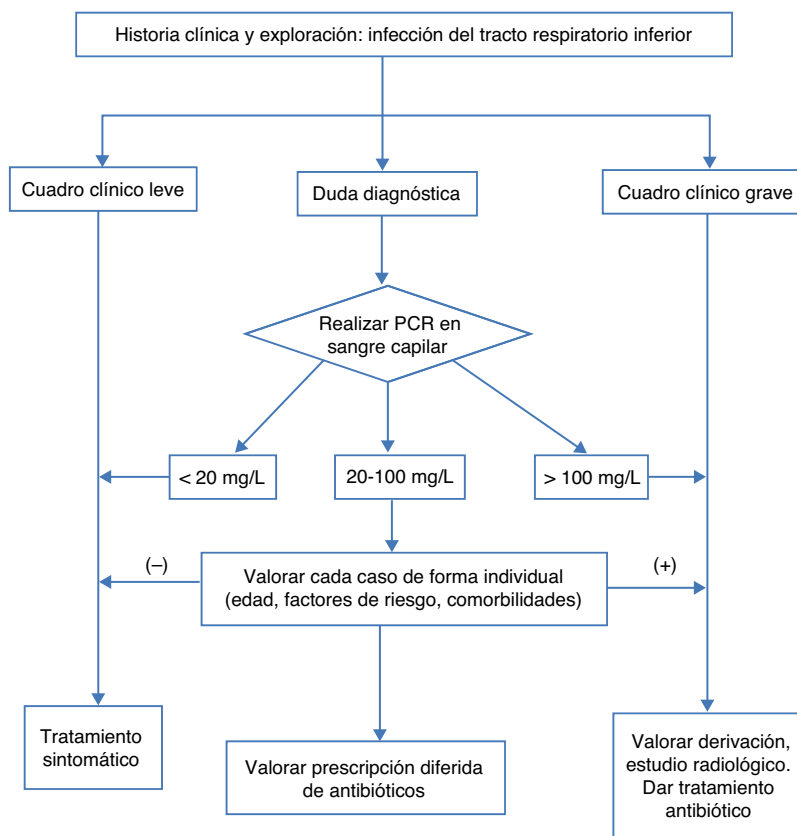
Historia clínica y exploración: infección del tracto respiratorio inferior

Cuadro clínico leve

Duda diagnóstica

Cuadro clínico grave

Realizar PCR en sangre capilar

< 20 mg/L

20-100 mg/L

> 100 mg/L

(–)

Valorar cada caso de forma individual (edad, factores de riesgo, comorbilidades)

(+)

Tratamiento sintomático

Valorar prescripción diferida de antibióticos

Valorar derivación, estudio radiológico. Dar tratamiento antibiótico